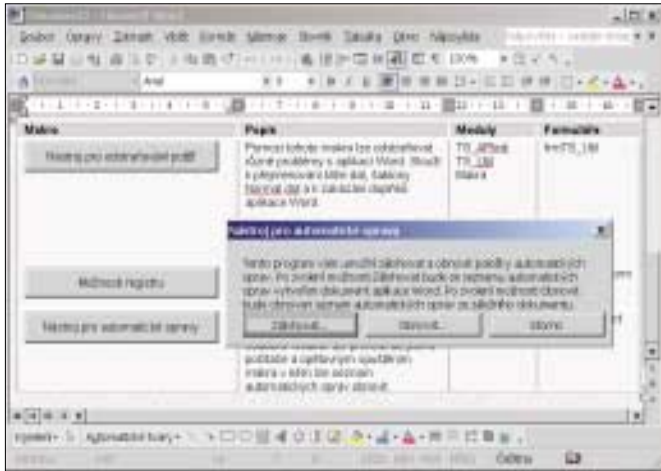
Soubor Úpravy Zobrazit Vložit Formát Nástroje Tabulka Okno Nápověda

Arial

100%

| Makro | Popis | Moduly | Formuláře |
|---|---|---|---|
| Nástroj pro odstraňování potíží | Pomocí tohoto makra lze odstraňovat různé problémy s aplikací Word. Slouží k přepracování klíče dat, šablony Normal.dot a k zálohám aplikace Word. | TS_Wizard TS_Util Makra | frmTS_Util |
| Možnosti registru | | | |
| Nástroj pro automatické opravy | položek a upravovat spuštěním makra v němž lze seznam automatických oprav obnovit. | | |

Nástroj pro automatické opravy

Tento program vám umožní zálohovat a obnovit položky automatických oprav. Po zvolení možnosti Zálohovat bude ze seznamu automatických oprav vytvořen dokument aplikace Word. Po zvolení možnosti Obnovit bude obnoven seznam automatických oprav ze záložního dokumentu.

Zálohovat... Obnovit... Storno

Kreslení Automatické tvary

Čeština